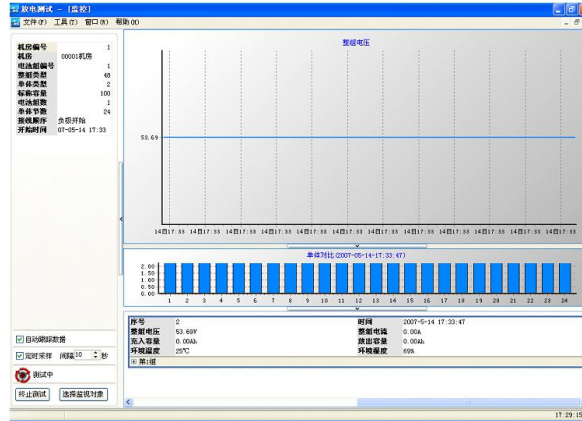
放电测试 - [监控]
文件(F) 工具(T) 窗口(W) 帮助(H)

| | |
|---|---|
| 机房编号 | 1 |
| 机房 | 00001机房 |
| 电池组编号 | 1 |
| 整组类型 | 48 |
| 单体类型 | 2 |
| 标称容量 | 100 |
| 电池组数 | 1 |
| 单体节数 | 24 |
| 接线顺序 | 负极开始 |
| 开始时间 | 07-05-14 17:33 |

整组电压

53.69

14日17:33 14日17:33 14日17:33 14日17:33 14日17:33 14日17:33 14日17:33 14日17:33 14日17:33 14日17:33 14日17:33 14日17:33

单体对比(2007-05-14-17:33:47)

2.00
1.50
1.00
0.50
0.00

1 2 3 4 5 6 7 8 9 10 11 12 13 14 15 16 17 18 19 20 21 22 23 24

| | | | |
|---|---|---|---|
| 序号 | 2 | 时间 | 2007-5-14 17:33:47 |
| 整组电压 | 53.69V | 整组电流 | 0.00A |
| 充入容量 | 0.00Ah | 放出容量 | 0.00Ah |
| 环境温度 | 25℃ | 环境湿度 | 69% |

第1组

自动跟踪数据
定时采样 间隔 10 秒
测试中
终止测试 选择监视对象

17:29:15